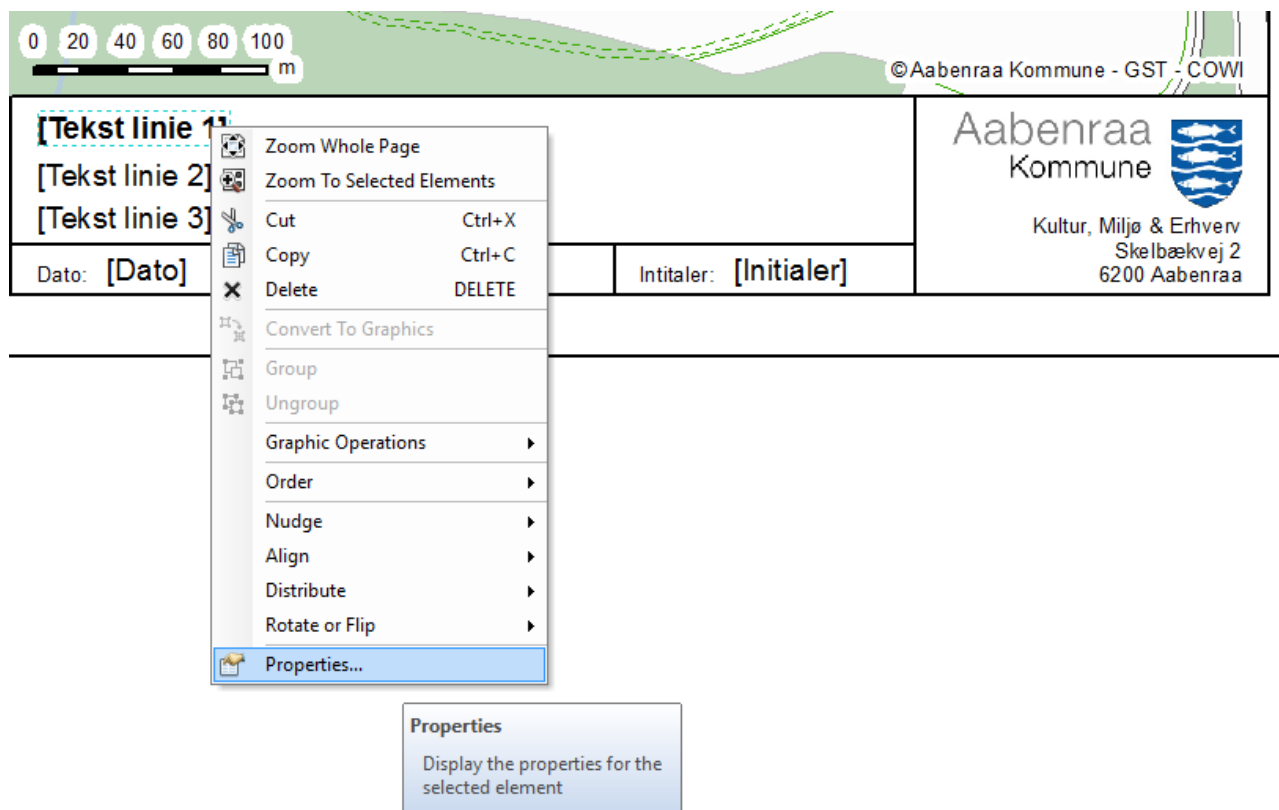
0 20 40 60 80 100
m

©Aabenraa Kommune - GST - COWI

[Tekst linie 1]
[Tekst linie 2]
[Tekst linie 3]

Dato: [Dato]

Intitaler: [Initialer]

Aabenraa
Kommune

Kultur, Miljø & Erhverv
Skelbækvej 2
6200 Aabenraa

Zoom Whole Page
Zoom To Selected Elements
Cut Ctrl+X
Copy Ctrl+C
Delete DELETE
Convert To Graphics
Group
Ungroup
Graphic Operations
Order
Nudge
Align
Distribute
Rotate or Flip
Properties...

Properties
Display the properties for the selected element